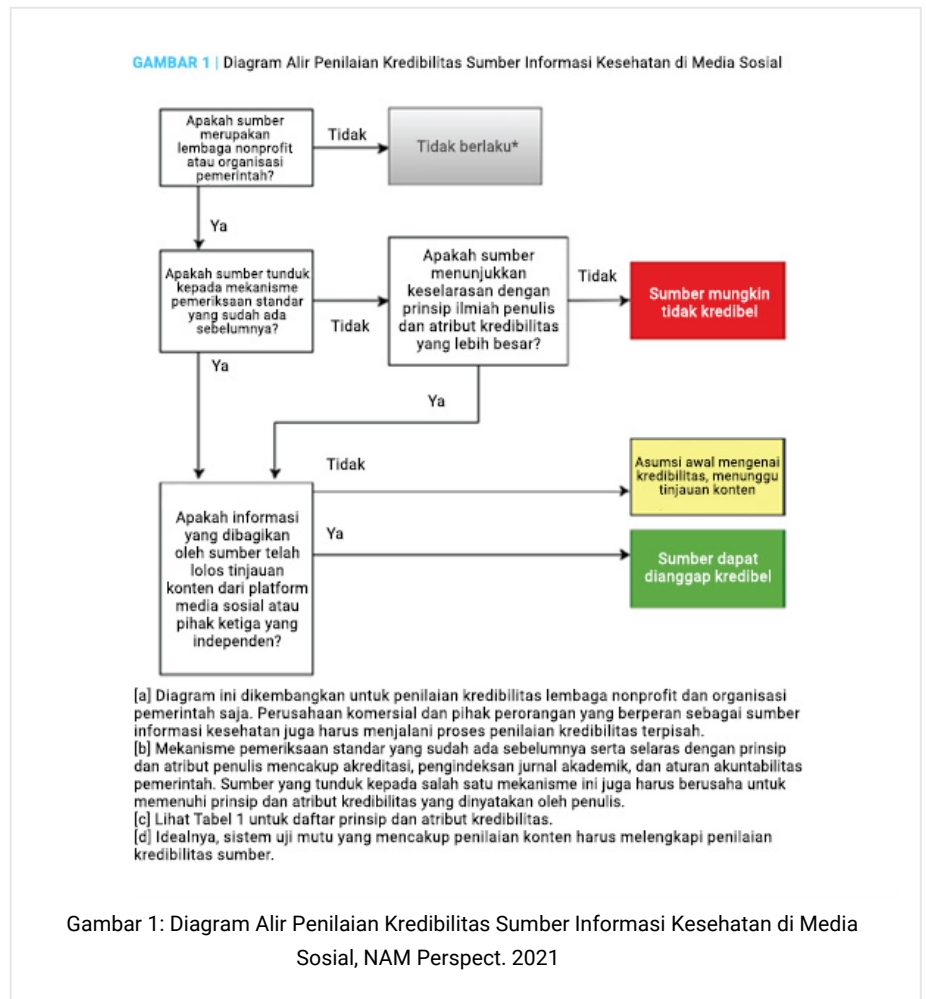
GAMBAR 1 | Diagram Alir Penilaian Kredibilitas Sumber Informasi Kesehatan di Media Sosial

Apakah sumber merupakan lembaga nonprofit atau organisasi pemerintah?

Tidak

Tidak berlaku*

Ya

Apakah sumber tunduk kepada mekanisme pemeriksaan standar yang sudah ada sebelumnya?

Tidak

Apakah sumber menunjukkan keselarasan dengan prinsip ilmiah penulis dan atribut kredibilitas yang lebih besar?

Tidak

Sumber mungkin tidak kredibel

Ya

Ya

Tidak

Asumsi awal mengenai kredibilitas, menunggu tinjauan konten

Apakah informasi yang dibagikan oleh sumber telah lolos tinjauan konten dari platform media sosial atau pihak ketiga yang independen?

Ya

Sumber dapat dianggap kredibel

[a] Diagram ini dikembangkan untuk penilaian kredibilitas lembaga nonprofit dan organisasi pemerintah saja. Perusahaan komersial dan pihak perorangan yang berperan sebagai sumber informasi kesehatan juga harus menjalani proses penilaian kredibilitas terpisah.
[b] Mekanisme pemeriksaan standar yang sudah ada sebelumnya serta selaras dengan prinsip dan atribut penulis mencakup akreditasi, pengindeksan jurnal akademik, dan aturan akuntabilitas pemerintah. Sumber yang tunduk kepada salah satu mekanisme ini juga harus berusaha untuk memenuhi prinsip dan atribut kredibilitas yang dinyatakan oleh penulis.
[c] Lihat Tabel 1 untuk daftar prinsip dan atribut kredibilitas.
[d] Idealnya, sistem uji mutu yang mencakup penilaian konten harus melengkapi penilaian kredibilitas sumber.

Gambar 1: Diagram Alir Penilaian Kredibilitas Sumber Informasi Kesehatan di Media Sosial, NAM Perspect. 2021